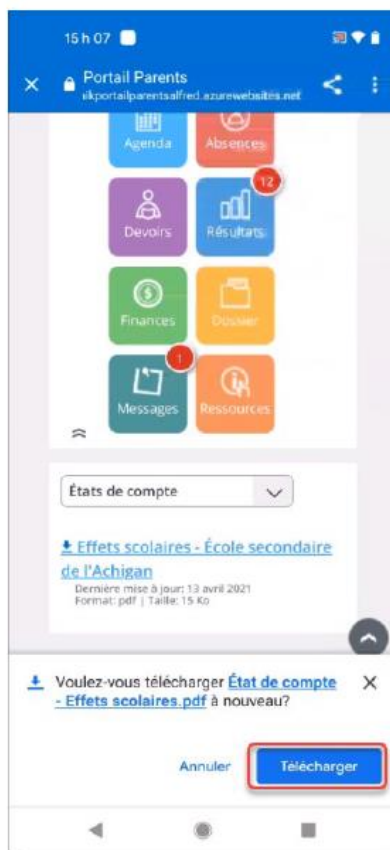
15 h 07

Portail Parents
ilkportailparentsalfred.azurewebsites.net

Agenda
Absences
Devoirs
12
Résultats
Finances
Dossier
1
Messages
Ressources

États de compte

Effets scolaires - École secondaire de l'Achigan
Dernière mise à jour: 13 avril 2021
Format: pdf | Taille: 15 Ko

Voulez-vous télécharger État de compte - Effets scolaires.pdf à nouveau?

Annuler
Télécharger